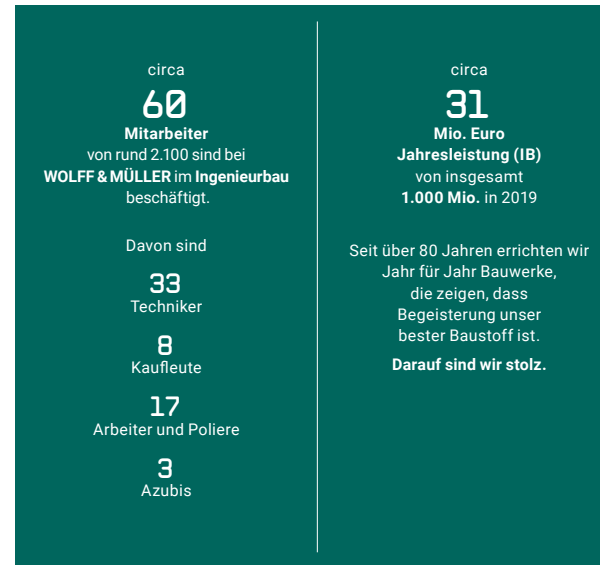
circa

60

**Mitarbeiter**
von rund 2.100 sind bei **WOLFF & MÜLLER** im **Ingenieurbau** beschäftigt.

Davon sind

33
Techniker

8
Kaufleute

17
Arbeiter und Poliere

3
Azubis

circa

31

**Mio. Euro Jahresleistung (IB)**
von insgesamt **1.000 Mio.** in 2019

Seit über 80 Jahren errichten wir Jahr für Jahr Bauwerke, die zeigen, dass Begeisterung unser bester Baustoff ist.

**Darauf sind wir stolz.**